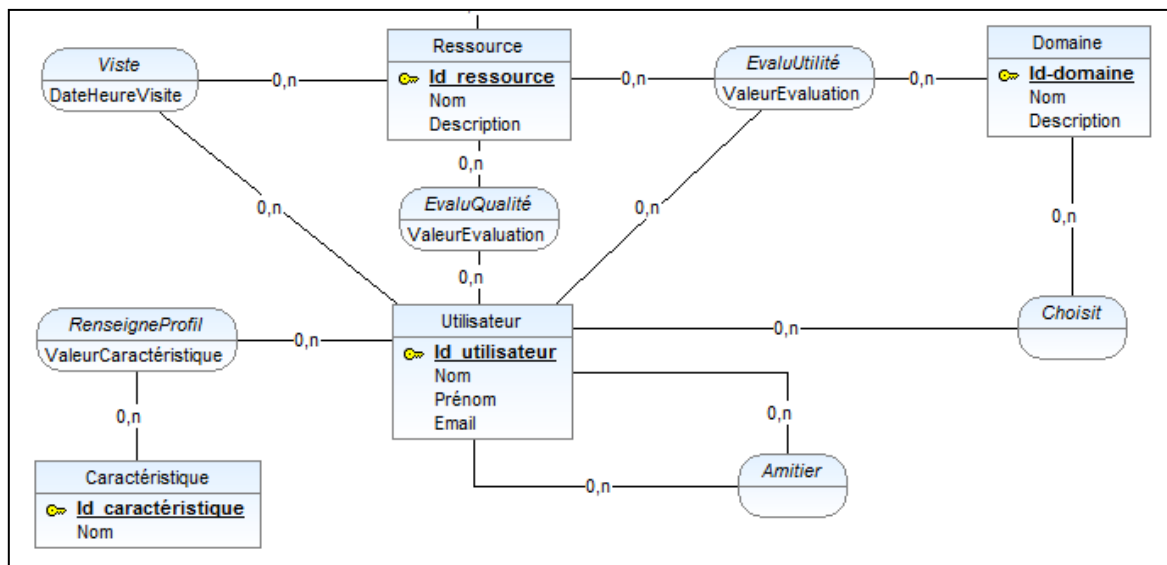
Viste
DateHeureVisite

0,n

Ressource
Id_ressource
Nom
Description

0,n

EvaluUtilité
ValeurEvaluation

0,n

Domaine
Id-domaine
Nom
Description

0,n

EvaluQualité
ValeurEvaluation

0,n

0,n

0,n

0,n

RenseigneProfil
ValeurCaractéristique

0,n

Utilisateur
Id_utilisateur
Nom
Prénom
Email

0,n

Choisit

0,n

0,n

Caractéristique
Id_caractéristique
Nom

0,n

Amitier